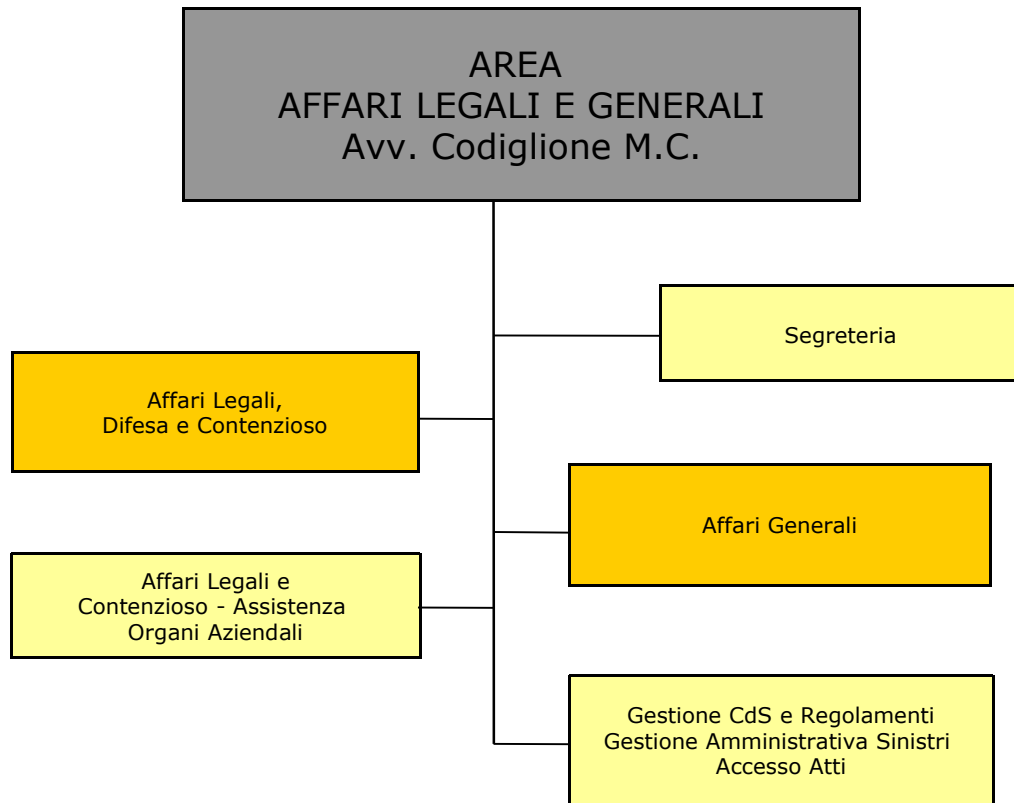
AREA
AFFARI LEGALI E GENERALI
Avv. Codiglione M.C.

Segreteria

Affari Legali,
Difesa e Contenzioso

Affari Generali

Affari Legali e
Contenzioso - Assistenza
Organi Aziendali

Gestione CdS e Regolamenti
Gestione Amministrativa Sinistri
Accesso Atti